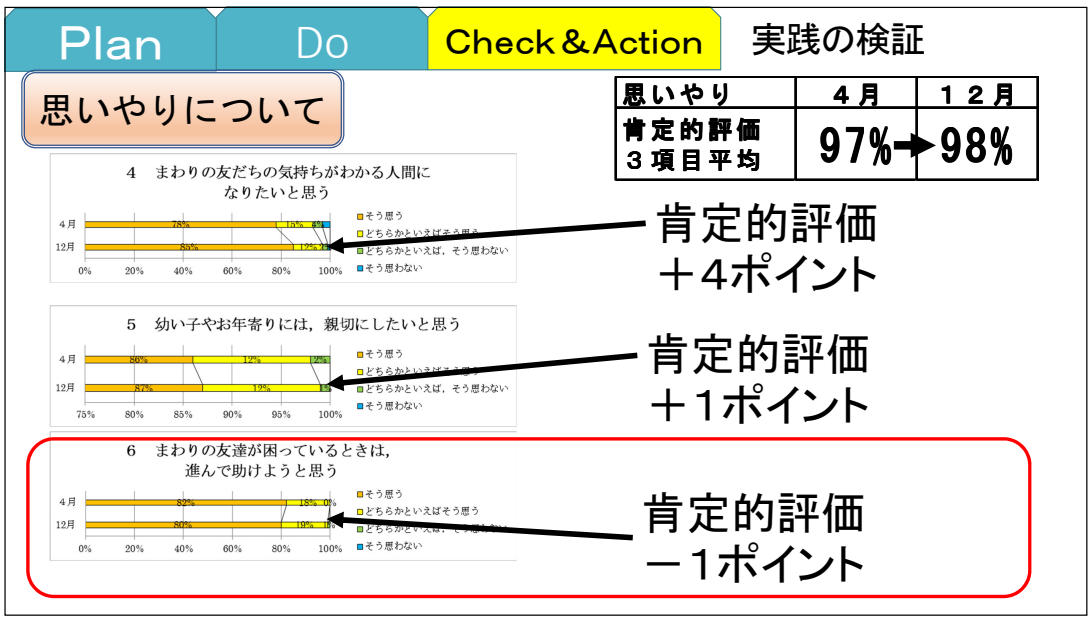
Plan
Do
Check＆Action
実践の検証

思いやりについて

| 思いやり | ４月 | １２月 |
|---|---|---|
| 肯定的評価 ３項目平均 | 97% | 98% |

4　まわりの友だちの気持ちがわかる人間になりたいと思う

4月 78% 15% 4%
12月 85% 12% 2%
0% 20% 40% 60% 80% 100%
そう思う
どちらかといえばそう思う
どちらかといえば，そう思わない
そう思わない

肯定的評価
＋4ポイント

5　幼い子やお年寄りには，親切にしたいと思う

4月 86% 12% 2%
12月 87% 12% 1%
75% 80% 85% 90% 95% 100%
そう思う
どちらかといえばそう思う
どちらかといえば，そう思わない
そう思わない

肯定的評価
＋1ポイント

6　まわりの友達が困っているときは，進んで助けようと思う

4月 82% 18% 0%
12月 80% 19% 1%
0% 20% 40% 60% 80% 100%
そう思う
どちらかといえばそう思う
どちらかといえば，そう思わない
そう思わない

肯定的評価
－1ポイント